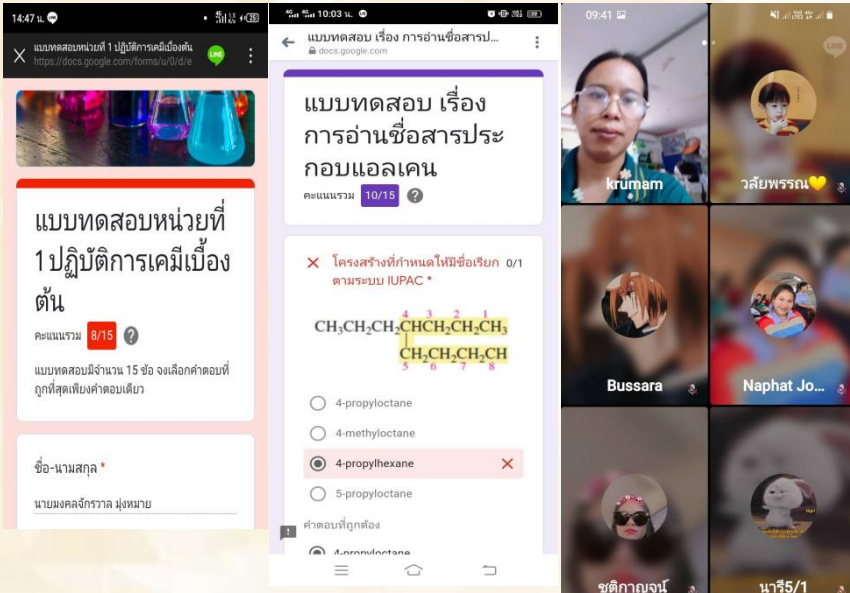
14:47 น.

แบบทดสอบหน่วยที่ 1 ปฏิบัติการเคมีเบื้องต้น
https://docs.google.com/forms/u/0/d/e

แบบทดสอบหน่วยที่ 1 ปฏิบัติการเคมีเบื้องต้น

คะแนนรวม 8/15

แบบทดสอบมีจำนวน 15 ข้อ จงเลือกคำตอบที่ถูกที่สุดเพียงคำตอบเดียว

ชื่อ-นามสกุล *

นายมงคลจักรวาล มุ่งหมาย

10:03 น.

แบบทดสอบ เรื่อง การอ่านชื่อสารป...
docs.google.com

แบบทดสอบ เรื่อง การอ่านชื่อสารประกอบแอลเคน

คะแนนรวม 10/15

โครงสร้างที่กำหนดให้มีชื่อเรียกตามระบบ IUPAC * 0/1

$CH_3CH_2CH_2CHCH_2CH_2CH_3$ 4 3 2 1
$CH_2CH_2CH_2CH_3$ 5 6 7 8

4-propyloctane
4-methyloctane
4-propylhexane
5-propyloctane

คำตอบที่ถูกต้อง

4-propyloctane

09:41

krumam
วลัยพรรณ💛
Bussara
Naphat Jo...
ชุติกาญจน์
นารี5/1